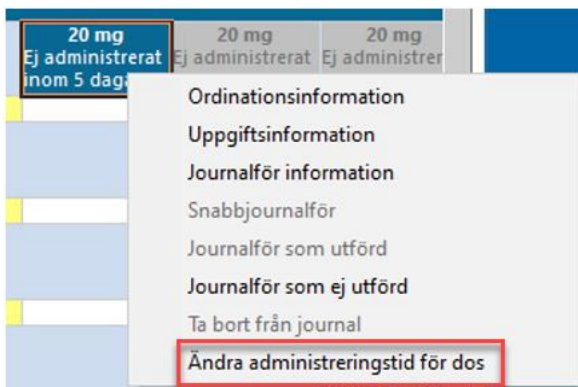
20 mg
Ej administrerat
inom 5 dag

20 mg
Ej administrerat

20 mg
Ej administrer

Ordinationsinformation
Uppgiftsinformation
Journalför information
Snabbjournalför
Journalför som utförd
Journalför som ej utförd
Ta bort från journal
Ändra administreringstid för dos